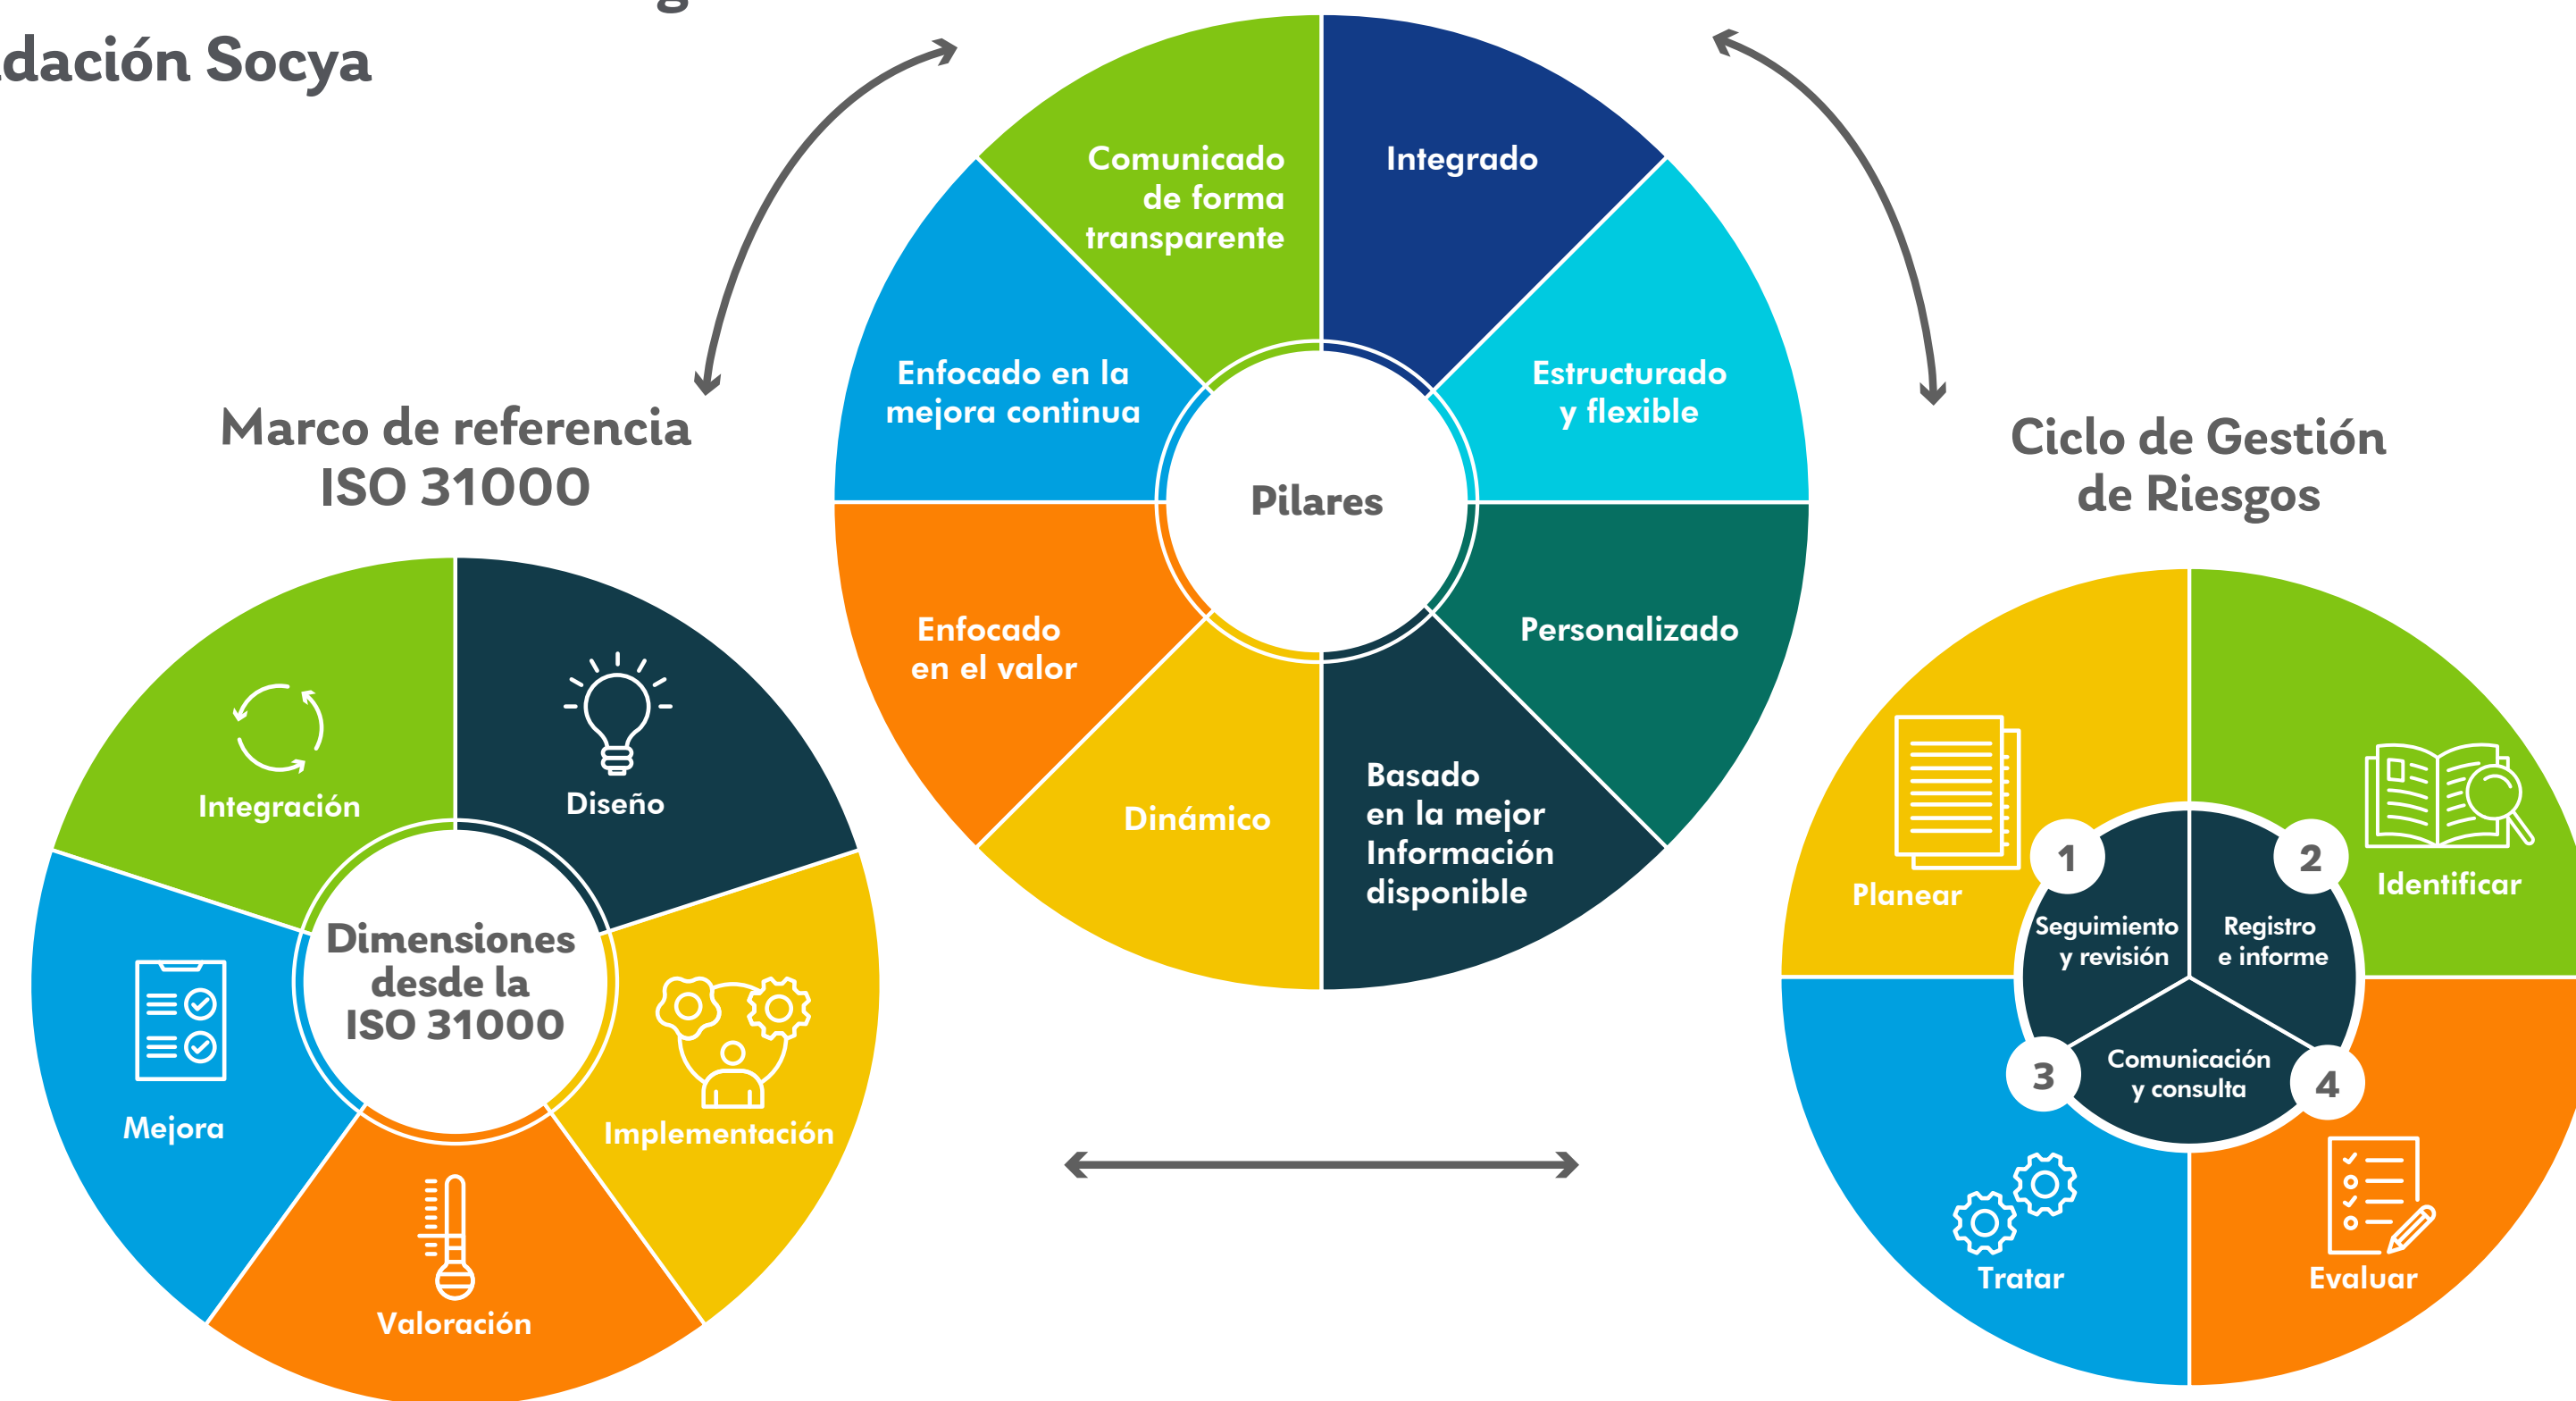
dación Socya

Comunicado de forma transparente
Integrado
Enfocado en la mejora continua
Estructurado y flexible
Pilares
Enfocado en el valor
Personalizado
Dinámico
Basado en la mejor Información disponible

Marco de referencia ISO 31000

Integración
Diseño
Dimensiones desde la ISO 31000
Mejora
Implementación
Valoración

Ciclo de Gestión de Riesgos

Planear
Identificar
1
2
Seguimiento y revisión
Registro e informe
Comunicación y consulta
3
4
Tratar
Evaluar